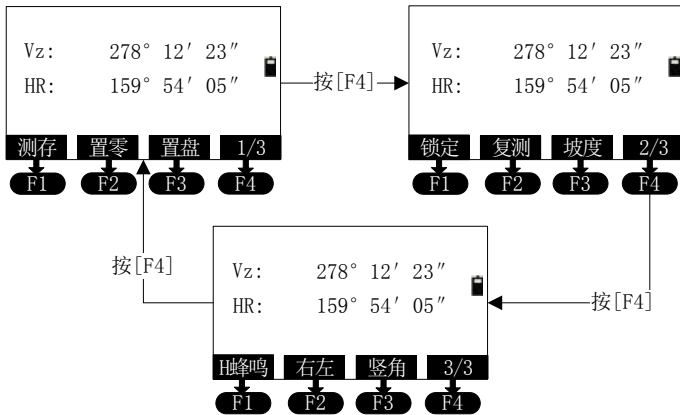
Vz: 278° 12′ 23″
HR: 159° 54′ 05″

测存 置零 置盘 1/3

F1 F2 F3 F4

按[F4]

Vz: 278° 12′ 23″
HR: 159° 54′ 05″

锁定 复测 坡度 2/3

F1 F2 F3 F4

按[F4]

Vz: 278° 12′ 23″
HR: 159° 54′ 05″

H蜂鸣 右左 竖角 3/3

F1 F2 F3 F4

按[F4]